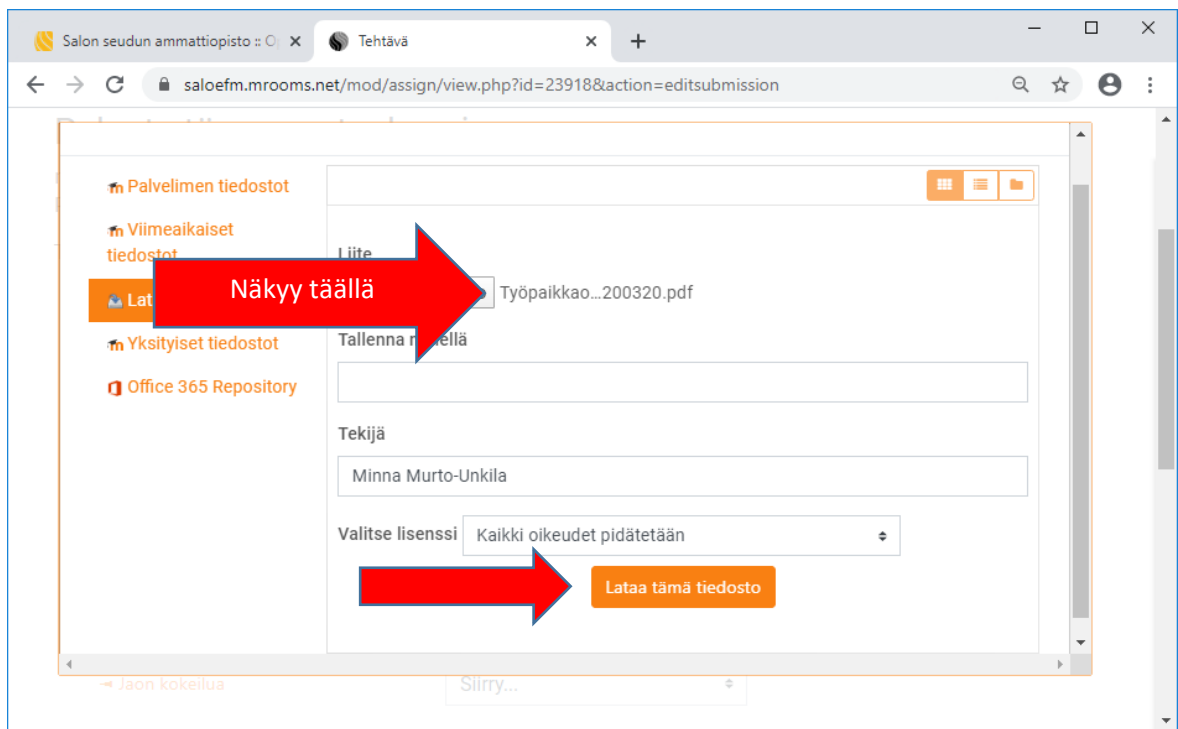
Salon seudun ammattiopisto :: O
Tehtävä
saloefm.mrooms.net/mod/assign/view.php?id=23918&action=editsubmission

Palvelimen tiedostot
Viimeaikaiset tiedostot
Lat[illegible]
Yksityiset tiedostot
Office 365 Repository

Liite
Näkyy täällä
Työpaikkao...200320.pdf
Tallenna n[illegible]llä

Tekijä
Minna Murto-Unkila

Valitse lisenssi
Kaikki oikeudet pidätetään

Lataa tämä tiedosto

Jaon kokeilua
Siirry...